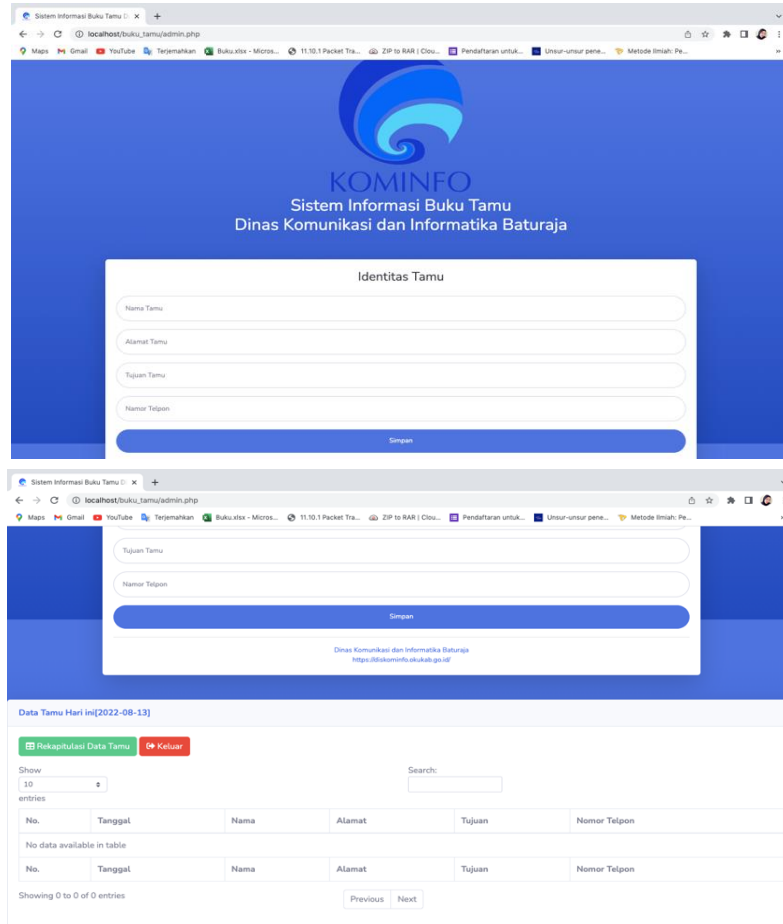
Sistem Informasi Buku Tamu D ×  +

localhost/buku_tamu/admin.php

Maps  Gmail  YouTube  Terjemahkan  Buku.xlsx - Micros...  11.10.1 Packet Tra...  ZIP to RAR | Clou...  Pendaftaran untuk...  Unsur-unsur pene...  Metode Ilmiah: Pe...

KOMINFO

Sistem Informasi Buku Tamu
Dinas Komunikasi dan Informatika Baturaja

Identitas Tamu

Nama Tamu

Alamat Tamu

Tujuan Tamu

Nomor Telpon

Simpan

Sistem Informasi Buku Tamu D ×  +

localhost/buku_tamu/admin.php

Maps  Gmail  YouTube  Terjemahkan  Buku.xlsx - Micros...  11.10.1 Packet Tra...  ZIP to RAR | Clou...  Pendaftaran untuk...  Unsur-unsur pene...  Metode Ilmiah: Pe...

Tujuan Tamu

Nomor Telpon

Simpan

Dinas Komunikasi dan Informatika Baturaja
https://diskominfo.okukab.go.id/

Data Tamu Hari ini[2022-08-13]

Rekapitulasi Data Tamu  Keluar

Show
10
entries

Search:

| No. | Tanggal | Nama | Alamat | Tujuan | Nomor Telpon |
|---|---|---|---|---|---|
| No data available in table | | | | | |
| No. | Tanggal | Nama | Alamat | Tujuan | Nomor Telpon |

Showing 0 to 0 of 0 entries

Previous  Next